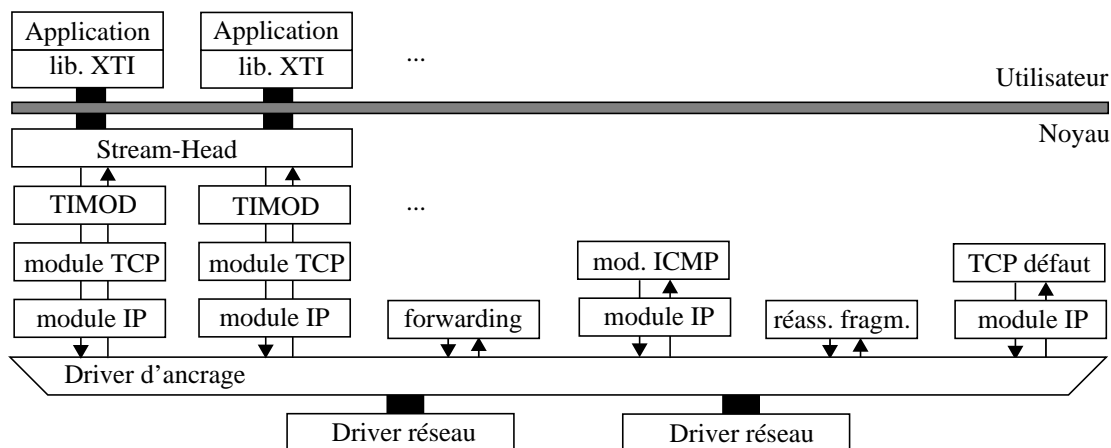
Application
lib. XTI

Application
lib. XTI

...

Utilisateur

Noyau

Stream-Head

TIMOD

TIMOD

...

module TCP

module TCP

mod. ICMP

TCP défaut

module IP

module IP

forwarding

module IP

réass. fragm.

module IP

Driver d'ancrage

Driver réseau

Driver réseau